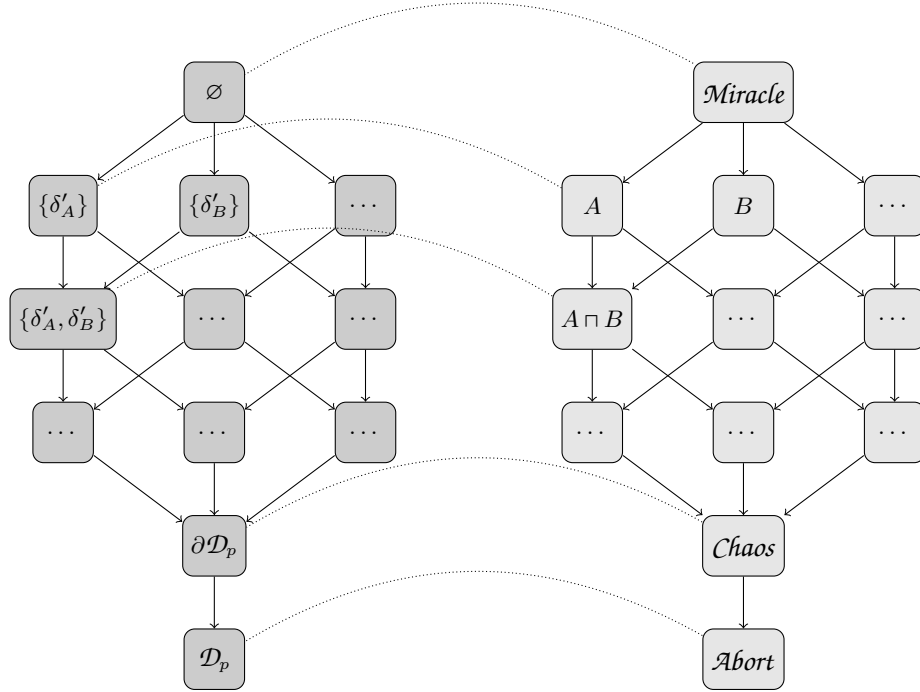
$\varnothing$

$\{\delta'_A\}$ $\{\delta'_B\}$ $\cdots$

$\{\delta'_A, \delta'_B\}$ $\cdots$ $\cdots$

$\cdots$ $\cdots$ $\cdots$

$\partial\mathcal{D}_p$

$\mathcal{D}_p$

$\mathcal{Miracle}$

$A$ $B$ $\cdots$

$A \sqcap B$ $\cdots$ $\cdots$

$\cdots$ $\cdots$ $\cdots$

$\mathcal{Chaos}$

$\mathcal{Abort}$